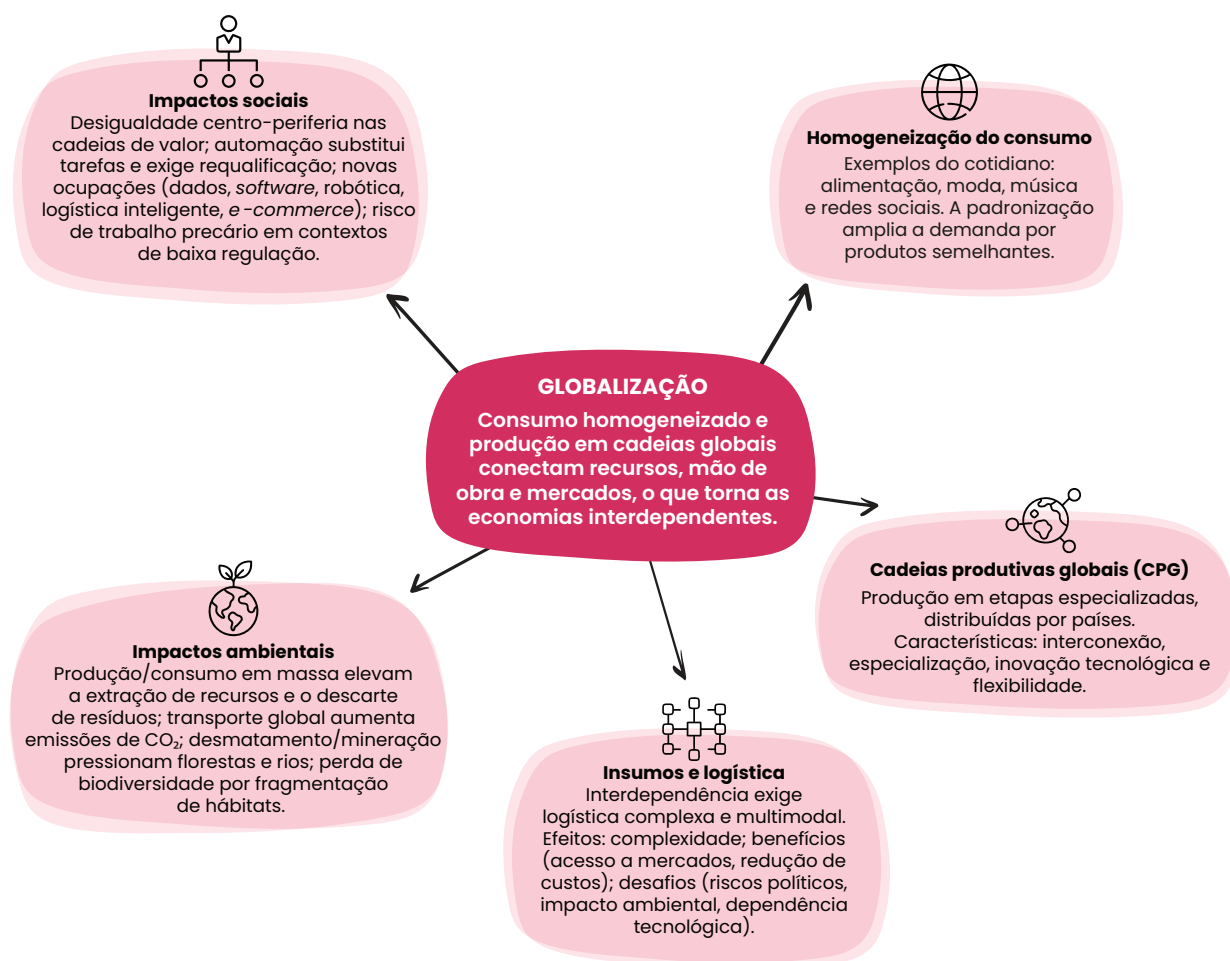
GLOBALIZAÇÃO

Consumo homogeneizado e produção em cadeias globais conectam recursos, mão de obra e mercados, o que torna as economias interdependentes.

Impactos sociais
Desigualdade centro-periferia nas cadeias de valor; automação substitui tarefas e exige requalificação; novas ocupações (dados, software, robótica, logística inteligente, e-commerce); risco de trabalho precário em contextos de baixa regulação.

Homogeneização do consumo
Exemplos do cotidiano: alimentação, moda, música e redes sociais. A padronização amplia a demanda por produtos semelhantes.

Cadeias produtivas globais (CPG)
Produção em etapas especializadas, distribuídas por países. Características: interconexão, especialização, inovação tecnológica e flexibilidade.

Insumos e logística
Interdependência exige logística complexa e multimodal. Efeitos: complexidade; benefícios (acesso a mercados, redução de custos); desafios (riscos políticos, impacto ambiental, dependência tecnológica).

Impactos ambientais
Produção/consumo em massa elevam a extração de recursos e o descarte de resíduos; transporte global aumenta emissões de $CO_2$; desmatamento/mineração pressionam florestas e rios; perda de biodiversidade por fragmentação de hábitats.